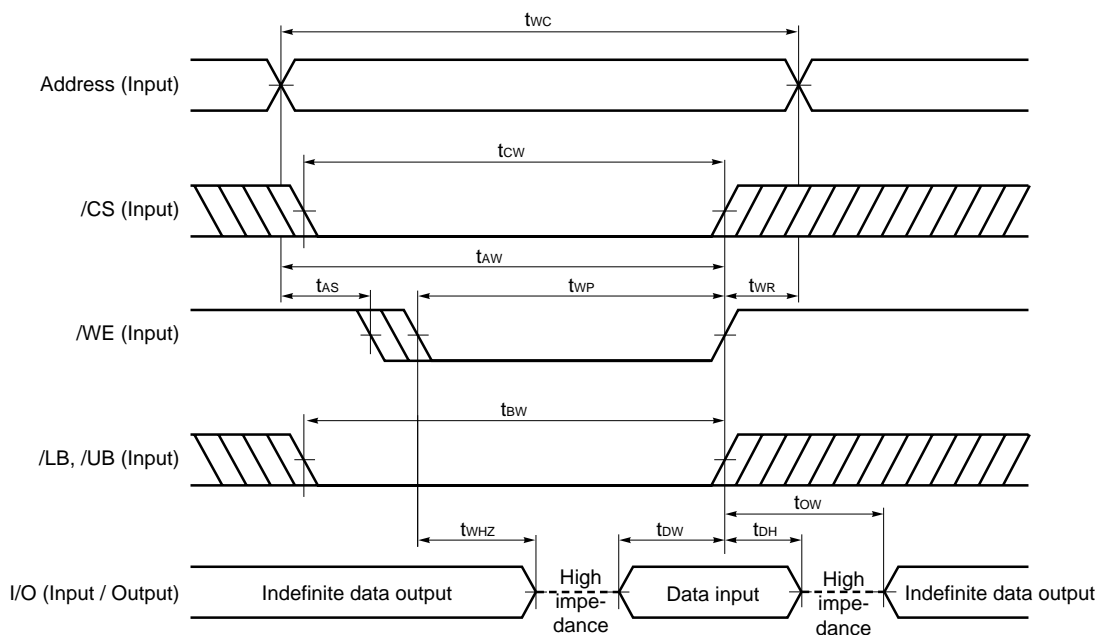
$t_{WC}$

Address (Input)

$t_{CW}$

/CS (Input)

$t_{AW}$

$t_{AS}$

$t_{WP}$

$t_{WR}$

/WE (Input)

$t_{BW}$

/LB, /UB (Input)

$t_{OW}$

$t_{WHZ}$

$t_{DW}$

$t_{DH}$

I/O (Input / Output)

Indefinite data output

High impedance

Data input

High impedance

Indefinite data output